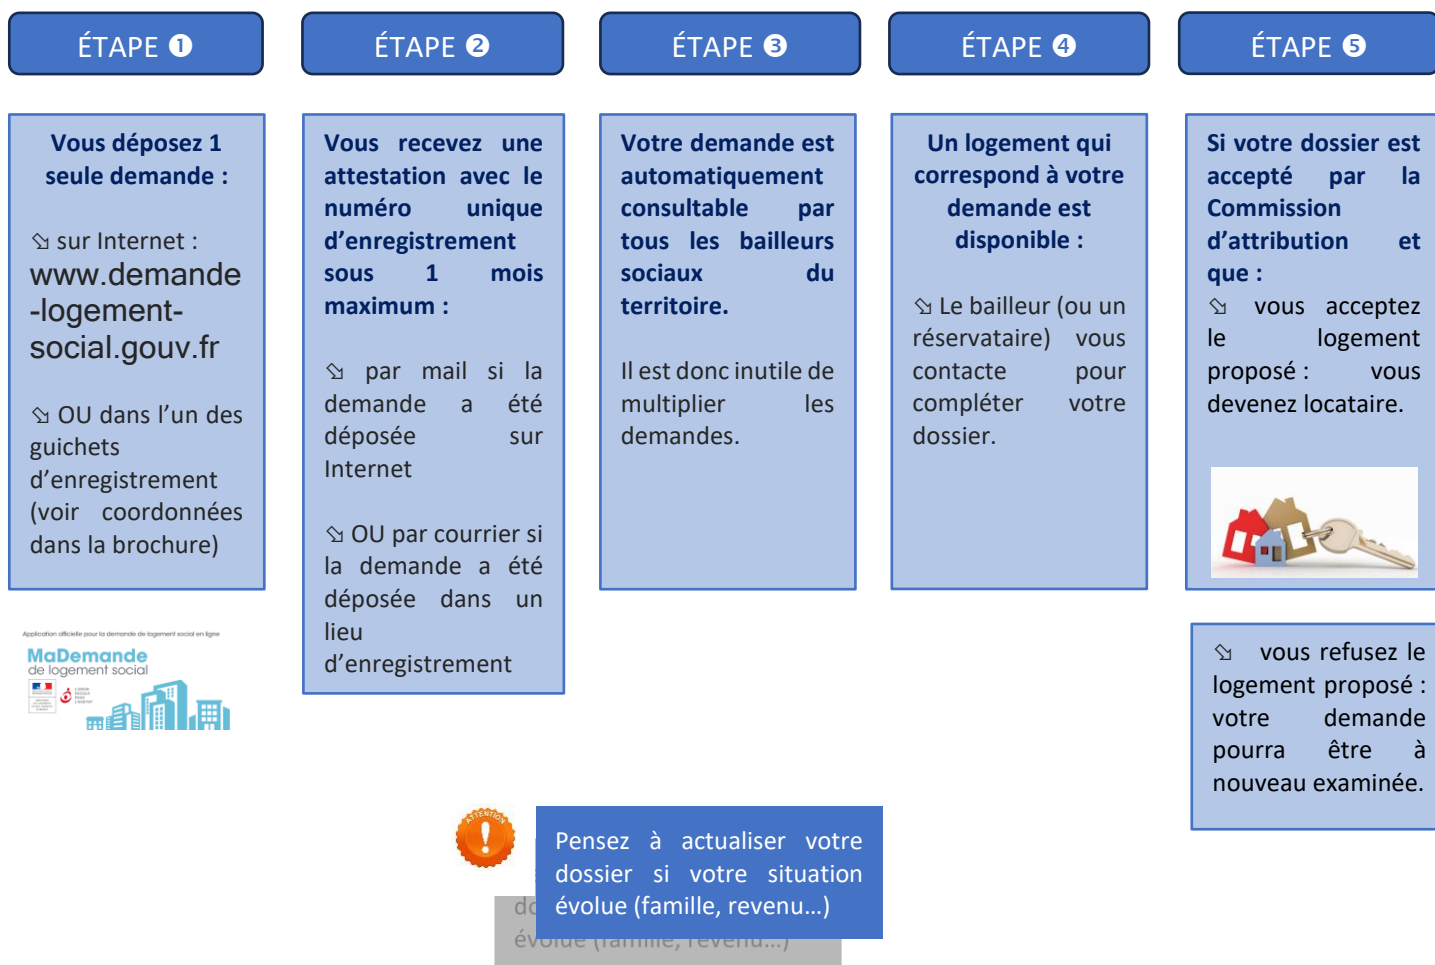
ÉTAPE ❶

ÉTAPE ❷

ÉTAPE ❸

ÉTAPE ❹

ÉTAPE ❺

Vous déposez 1 seule demande :

sur Internet : www.demande-logement-social.gouv.fr

OU dans l'un des guichets d'enregistrement (voir coordonnées dans la brochure)

Vous recevez une attestation avec le numéro unique d'enregistrement sous 1 mois maximum :

par mail si la demande a été déposée sur Internet

OU par courrier si la demande a été déposée dans un lieu d'enregistrement

Votre demande est automatiquement consultable par tous les bailleurs sociaux du territoire.

Il est donc inutile de multiplier les demandes.

Un logement qui correspond à votre demande est disponible :

Le bailleur (ou un réservataire) vous contacte pour compléter votre dossier.

Si votre dossier est accepté par la Commission d'attribution et que :

vous acceptez le logement proposé : vous devenez locataire.

vous refusez le logement proposé : votre demande pourra être à nouveau examinée.

Application officielle pour la demande de logement social en ligne
MaDemande de logement social

ATTENTION

Pensez à actualiser votre dossier si votre situation évolue (famille, revenu…)

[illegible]
évolue (famille, revenu…)